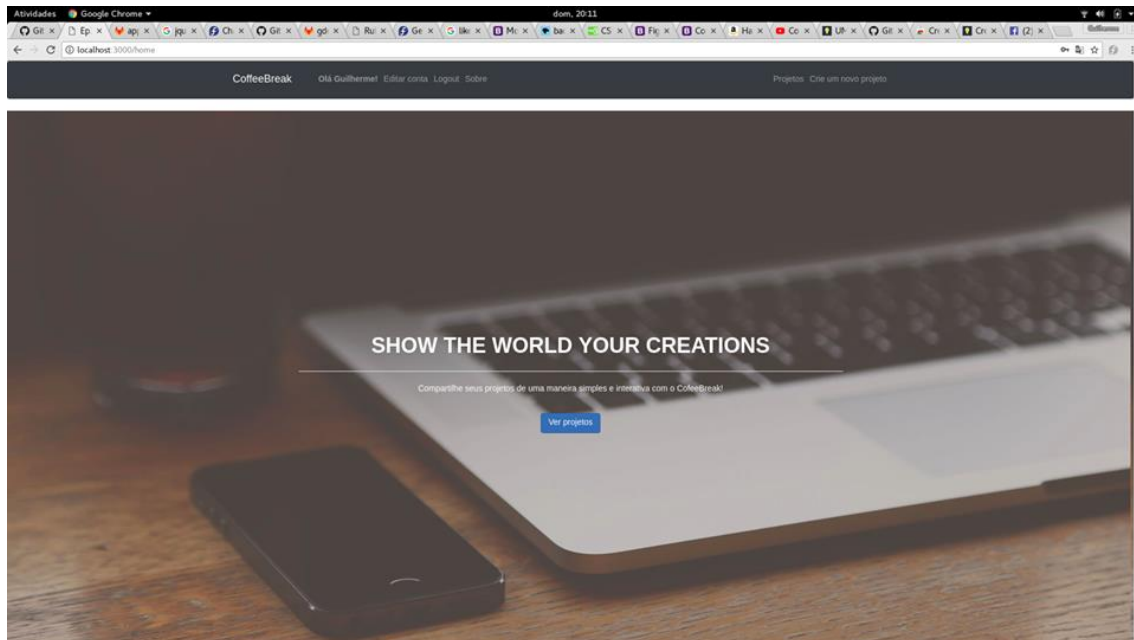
Atividades Google Chrome ▾ dom, 20:11

Git × Ep × ap × jqu × Ch × Git × gd × Ru × Ge × like × Mc × ba × CS × Fle × Co × Ha × Co × UN × Git × Cr × Cr × (2) ×

localhost:3000/home

CoffeeBreak Olá Guilherme! Editar conta Logout Sobre Projetos Crie um novo projeto

SHOW THE WORLD YOUR CREATIONS

Compartilhe seus projetos de uma maneira simples e interativa com o CofeeBreak!

Ver projetos